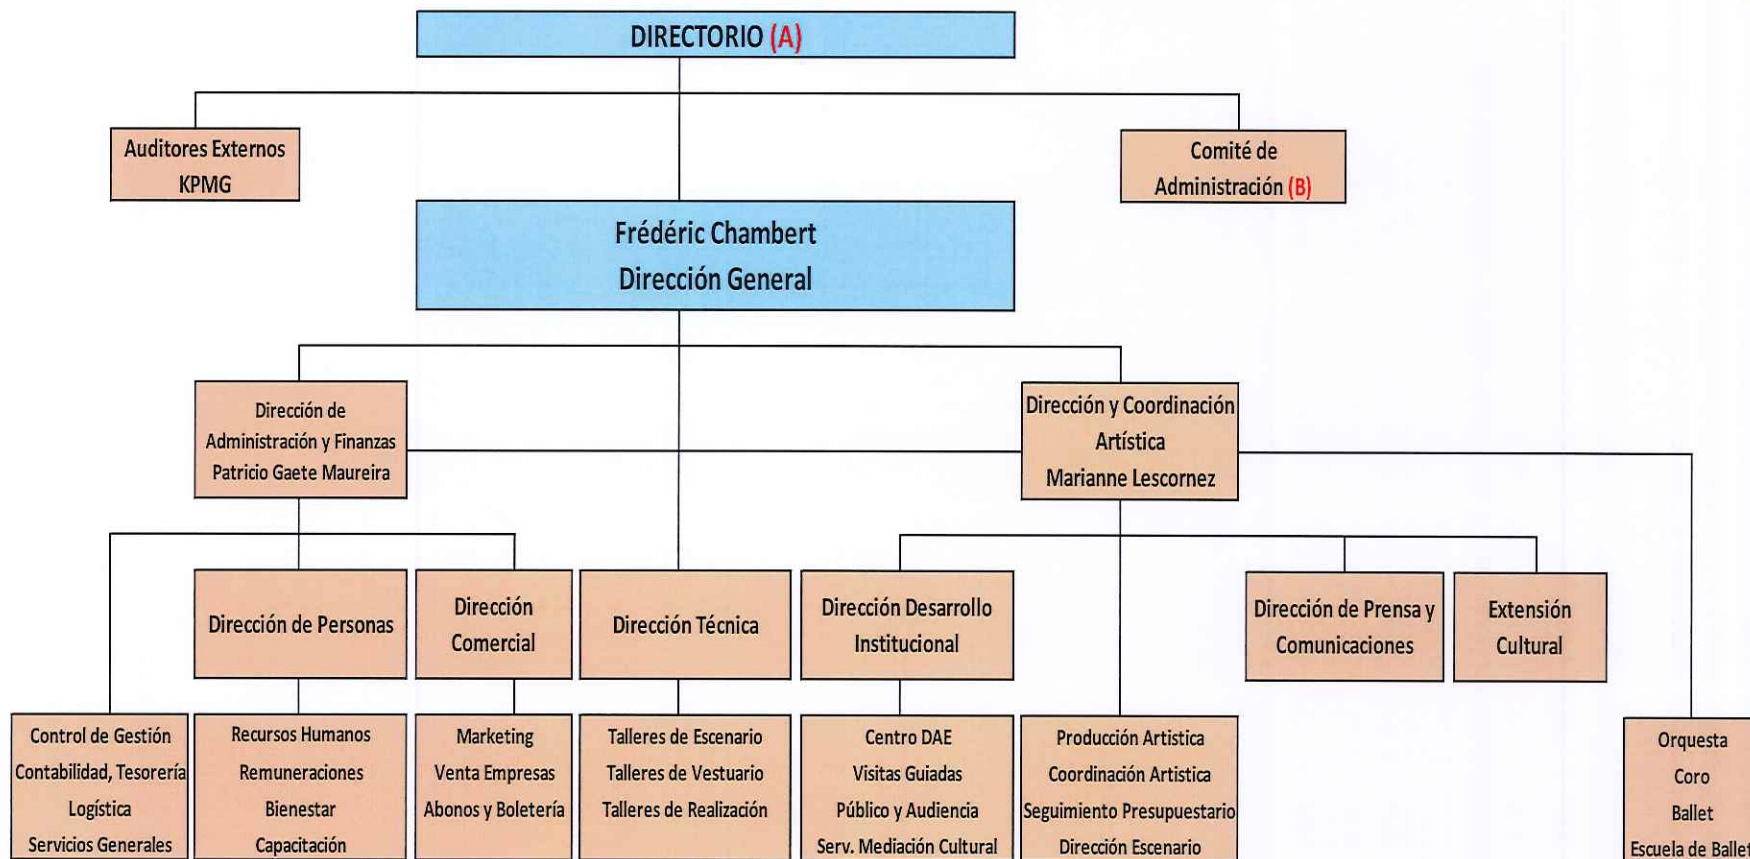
DIRECTORIO (A)

Auditores Externos KPMG

Comité de Administración (B)

Frédéric Chambert
Dirección General

Dirección de Administración y Finanzas
Patricio Gaete Maureira

Dirección y Coordinación Artística
Marianne Lescornez

Dirección de Personas

Dirección Comercial

Dirección Técnica

Dirección Desarrollo Institucional

Dirección de Prensa y Comunicaciones

Extensión Cultural

Control de Gestión
Contabilidad, Tesorería
Logística
Servicios Generales

Recursos Humanos
Remuneraciones
Bienestar
Capacitación

Marketing
Venta Empresas
Abonos y Boletería

Talleres de Escenario
Talleres de Vestuario
Talleres de Realización

Centro DAE
Visitas Guiadas
Público y Audiencia
Serv. Mediación Cultural

Producción Artistica
Coordinación Artistica
Seguimiento Presupuestario
Dirección Escenario

Orquesta
Coro
Ballet
Escuela de Ballet